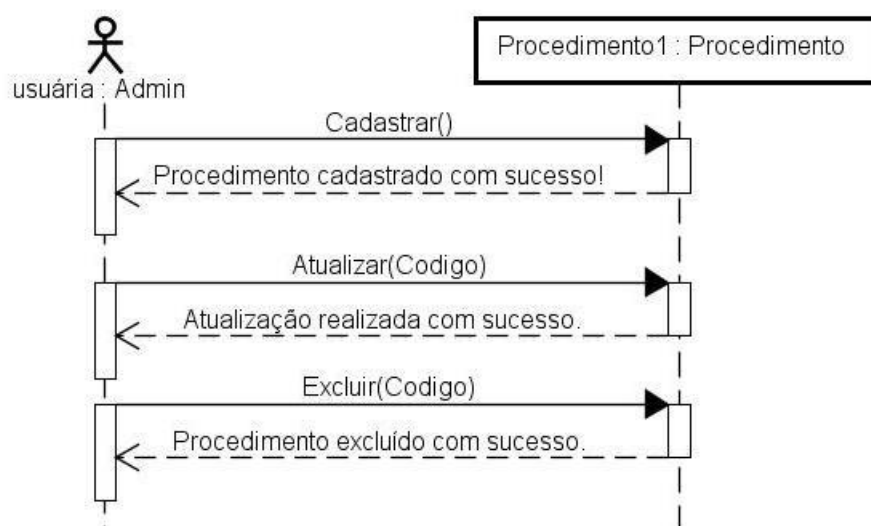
usuária : Admin

Procedimento1 : Procedimento

Cadastrar()

Procedimento cadastrado com sucesso!

Atualizar(Codigo)

Atualização realizada com sucesso.

Excluir(Codigo)

Procedimento excluído com sucesso.